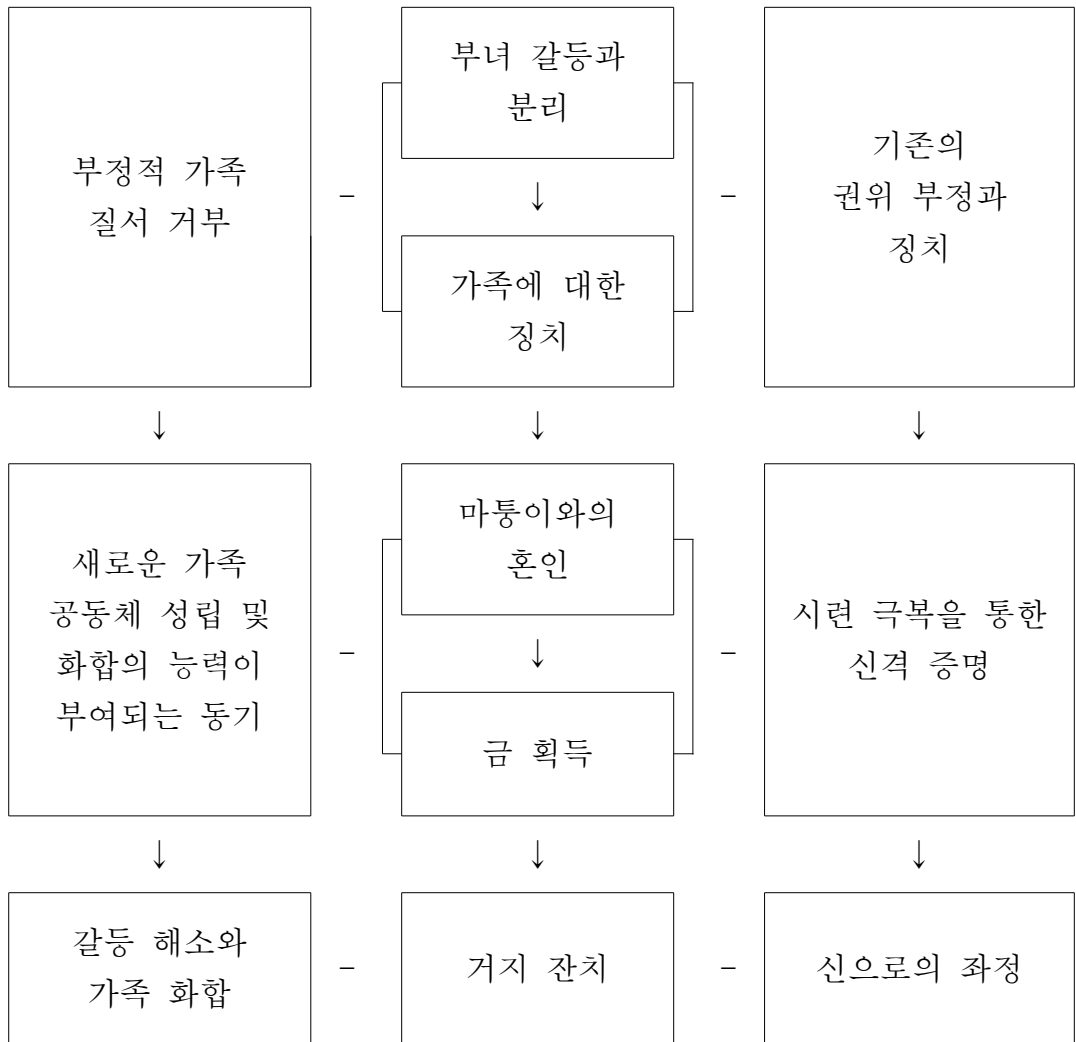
부정적 가족 질서 거부

–

부녀 갈등과 분리

↓

가족에 대한 징치

–

기존의 권위 부정과 징치

↓

↓

↓

새로운 가족 공동체 성립 및 화합의 능력이 부여되는 동기

–

마퉁이와의 혼인

↓

금 획득

–

시련 극복을 통한 신격 증명

↓

↓

↓

갈등 해소와 가족 화합

–

거지 잔치

–

신으로의 좌정